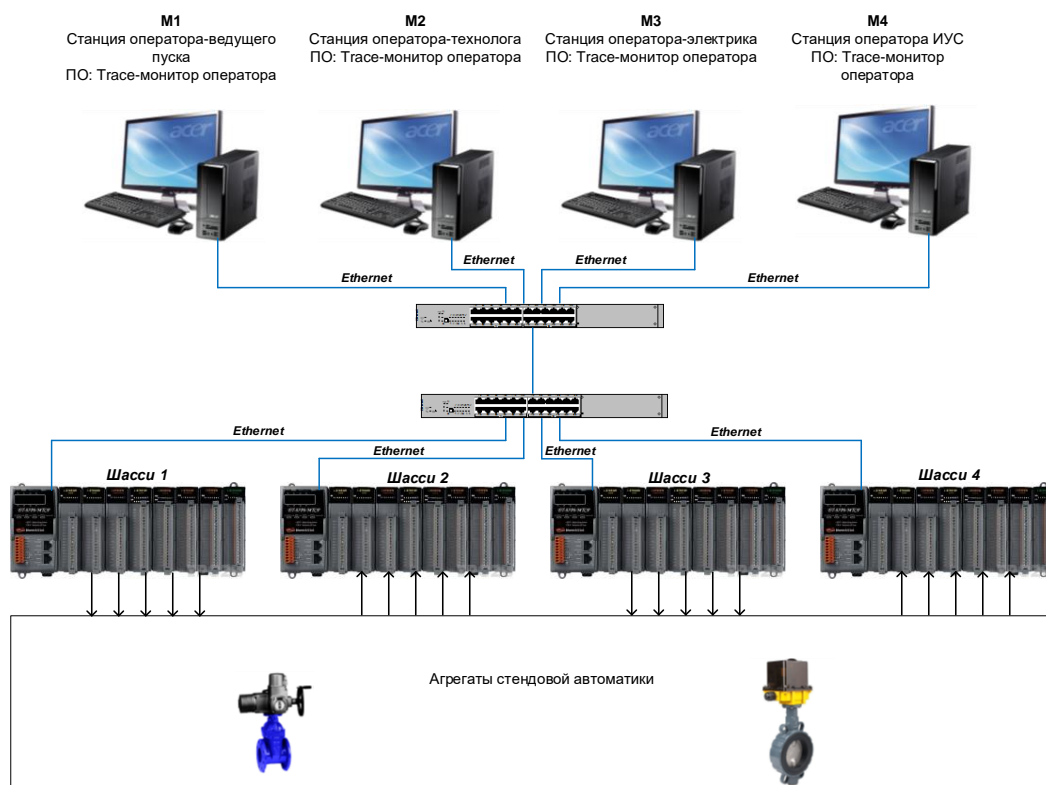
M1
Станция оператора-ведущего пуска
ПО: Trace-монитор оператора

M2
Станция оператора-технолога
ПО: Trace-монитор оператора

M3
Станция оператора-электрика
ПО: Trace-монитор оператора

M4
Станция оператора ИУС
ПО: Trace-монитор оператора

Ethernet
Ethernet
Ethernet
Ethernet

Ethernet
Ethernet
Ethernet
Ethernet

Шасси 1
Шасси 2
Шасси 3
Шасси 4

Агрегаты стендовой автоматики